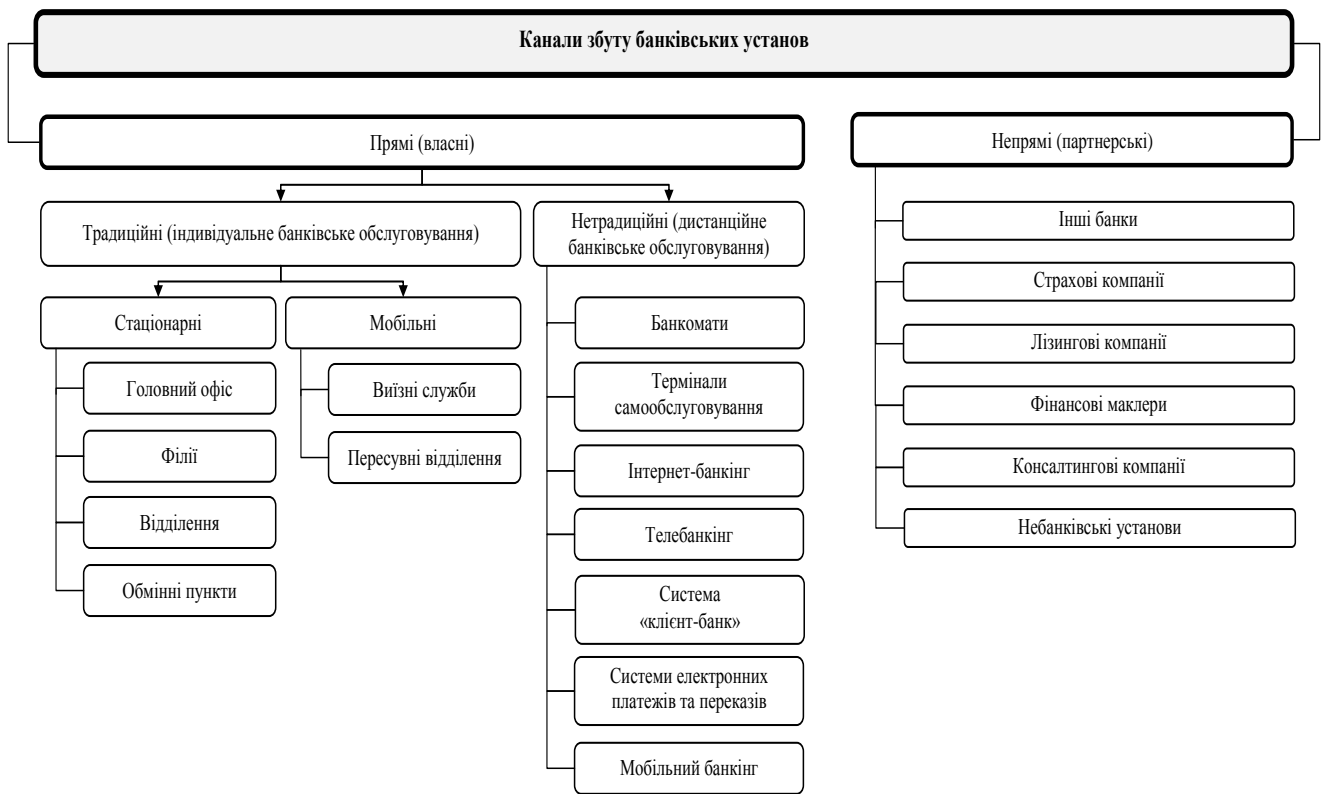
Канали збуту банківських установ

Прямі (власні)

Непрямі (партнерські)

Традиційні (індивідуальне банківське обслуговування)

Нетрадиційні (дистанційне банківське обслуговування)

Стаціонарні

Мобільні

Головний офіс

Філії

Відділення

Обмінні пункти

Виїзні служби

Пересувні відділення

Банкомати

Термінали самообслуговування

Інтернет-банкінг

Телебанкінг

Система «клієнт-банк»

Системи електронних платежів та переказів

Мобільний банкінг

Інші банки

Страхові компанії

Лізингові компанії

Фінансові маклери

Консалтингові компанії

Небанківські установи